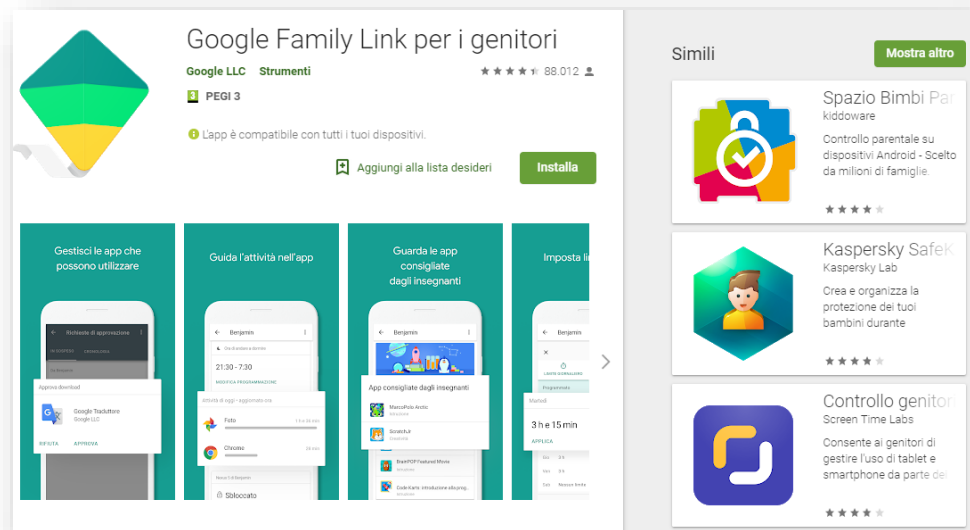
Google Family Link per i genitori

Google LLC Strumenti

88.012

PEGI 3

L'app è compatibile con tutti i tuoi dispositivi.

Aggiungi alla lista desideri

Installa

Gestisci le app che possono utilizzare

Richieste di approvazione

Approva download

Google Traduttore
Google LLC

RIFIUTA APPROVA

Guida l'attività nell'app

Benjamin

21:30 - 7:30

MODIFICA PROGRAMMAZIONE

Attività di oggi

Foto

Chrome

Sbloccato

Guarda le app consigliate dagli insegnanti

Benjamin

App consigliate dagli insegnanti

MarcoPolo Arctic

ScratchJr

BrainPOP Featured Movie

Imposta li

Benjamin

Martedì

3 h e 15 min

APPLICA

Simili

Mostra altro

Spazio Bimbi Par
kiddoware
Controllo parentale su dispositivi Android - Scelto da milioni di famiglie.

Kaspersky SafeK
Kaspersky Lab
Crea e organizza la protezione dei tuoi bambini durante

Controllo genitori
Screen Time Labs
Consente ai genitori di gestire l'uso di tablet e smartphone da parte dei